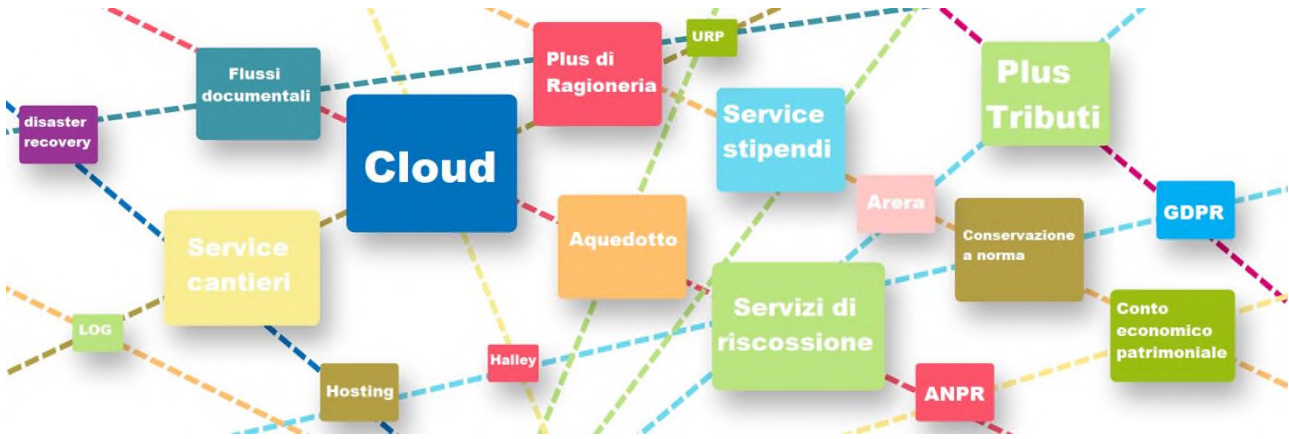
Flussi documentali

Plus di Ragioneria

URP

Plus Tributi

disaster recovery

Cloud

Service stipendi

Arera

GDPR

Service cantieri

Aquedotto

Conservazione a norma

Servizi di riscossione

Conto economico patrimoniale

LOG

Halley

Hosting

ANPR